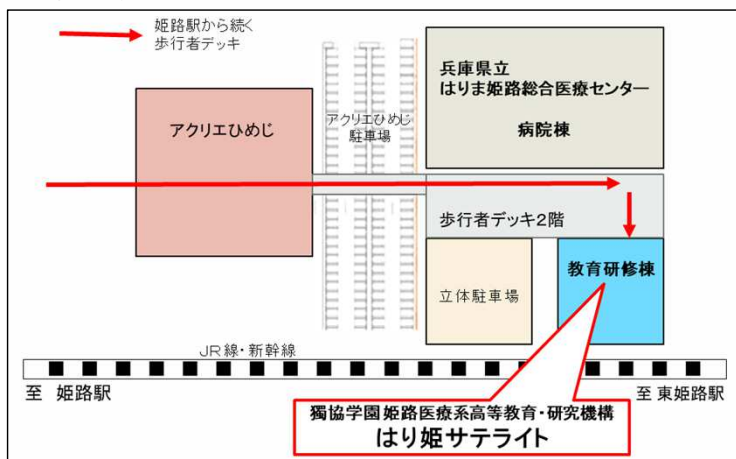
姫路駅から続く
歩行者デッキ

兵庫県立
はりま姫路総合医療センター
病院棟

アクリエひめじ

アクリエひめじ
駐車場

歩行者デッキ2階

立体駐車場

教育研修棟

JR線・新幹線

至 姫路駅

至 東姫路駅

獨協学園姫路医療系高等教育・研究機構
はり姫サテライト